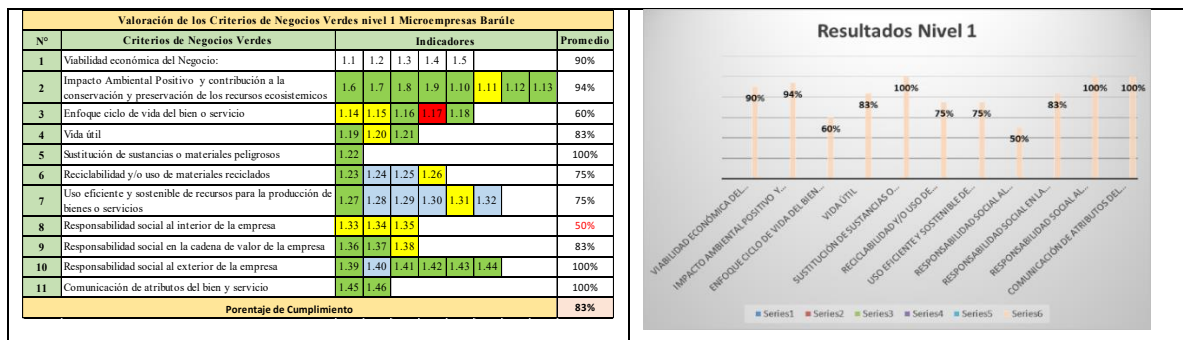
Valoración de los Criterios de Negocios Verdes nivel 1 Microempresas Barúle

| N° | Criterios de Negocios Verdes | Indicadores | Promedio |
|---|---|---|---|
| 1 | Viabilidad económica del Negocio: | 1.1 1.2 1.3 1.4 1.5 | 90% |
| 2 | Impacto Ambiental Positivo y contribución a la conservación y preservación de los recursos ecosistemicos | 1.6 1.7 1.8 1.9 1.10 1.11 1.12 1.13 | 94% |
| 3 | Enfoque ciclo de vida del bien o servicio | 1.14 1.15 1.16 1.17 1.18 | 60% |
| 4 | Vida útil | 1.19 1.20 1.21 | 83% |
| 5 | Sustitución de sustancias o materiales peligrosos | 1.22 | 100% |
| 6 | Reciclabilidad y/o uso de materiales reciclados | 1.23 1.24 1.25 1.26 | 75% |
| 7 | Uso eficiente y sostenible de recursos para la producción de bienes o servicios | 1.27 1.28 1.29 1.30 1.31 1.32 | 75% |
| 8 | Responsabilidad social al interior de la empresa | 1.33 1.34 1.35 | 50% |
| 9 | Responsabilidad social en la cadena de valor de la empresa | 1.36 1.37 1.38 | 83% |
| 10 | Responsabilidad social al exterior de la empresa | 1.39 1.40 1.41 1.42 1.43 1.44 | 100% |
| 11 | Comunicación de atributos del bien y servicio | 1.45 1.46 | 100% |
| | Porentaje de Cumplimiento | | 83% |

Resultados Nivel 1

90% 94% 60% 83% 100% 75% 75% 50% 83% 100% 100%

VIABILIDAD ECONÓMICA DEL... IMPACTO AMBIENTAL POSITIVO Y... ENFOQUE CICLO DE VIDA DEL BIEN... VIDA ÚTIL SUSTITUCIÓN DE SUSTANCIAS O... RECICLABILIDAD Y/O USO DE... USO EFICIENTE Y SOSTENIBLE DE... RESPONSABILIDAD SOCIAL AL... RESPONSABILIDAD SOCIAL EN LA... RESPONSABILIDAD SOCIAL AL... COMUNICACIÓN DE ATRIBUTOS DEL...

Series1 Series2 Series3 Series4 Series5 Series6